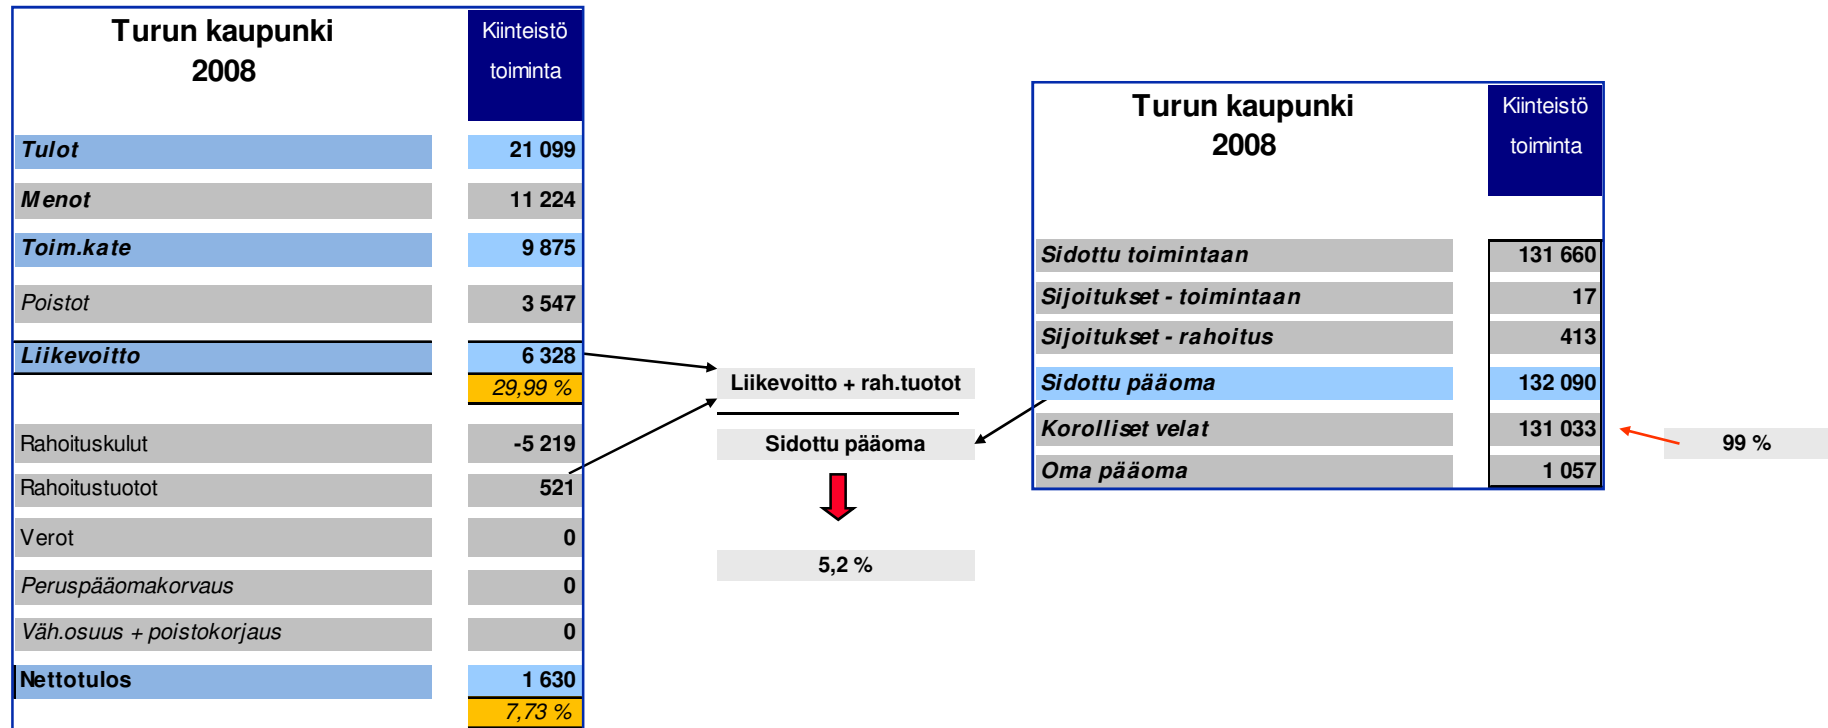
| Turun kaupunki 2008 | Kiinteistö toiminta |
|---|---|
| Tulot | 21 099 |
| Menot | 11 224 |
| Toim.kate | 9 875 |
| Poistot | 3 547 |
| Liikevoitto | 6 328 |
| | 29,99 % |
| Rahoituskulut | -5 219 |
| Rahoitustuotot | 521 |
| Verot | 0 |
| Peruspääomakorvaus | 0 |
| Väh.osuus + poistokorjaus | 0 |
| Nettotulos | 1 630 |
| | 7,73 % |

Liikevoitto + rah.tuotot

Sidottu pääoma

5,2 %

| Turun kaupunki 2008 | Kiinteistö toiminta |
|---|---|
| Sidottu toimintaan | 131 660 |
| Sijoitukset - toimintaan | 17 |
| Sijoitukset - rahoitus | 413 |
| Sidottu pääoma | 132 090 |
| Korolliset velat | 131 033 |
| Oma pääoma | 1 057 |

99 %